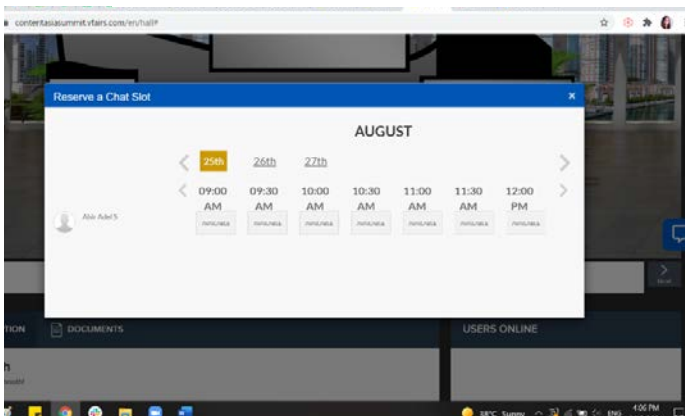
contentasiasummit.vfairs.com/en/hall#

Reserve a Chat Slot ×

AUGUST

25th 26th 27th

09:00 AM
09:30 AM
10:00 AM
10:30 AM
11:00 AM
11:30 AM
12:00 PM

Abir Adel S

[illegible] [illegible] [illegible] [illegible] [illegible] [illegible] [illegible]

TION DOCUMENTS

USERS ONLINE

h

38°C Sunny ENG 4:06 PM